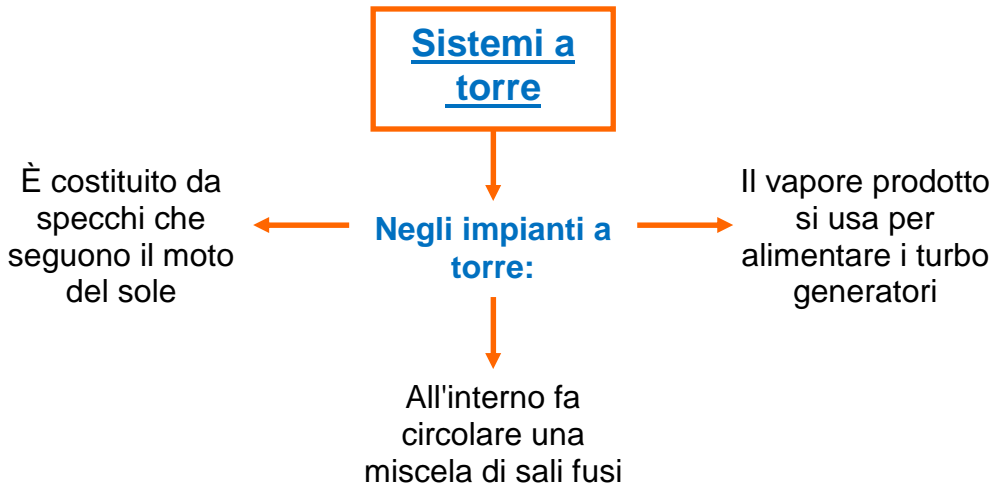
Sistemi a torre

Negli impianti a torre:

È costituito da specchi che seguono il moto del sole

Il vapore prodotto si usa per alimentare i turbo generatori

All'interno fa circolare una miscela di sali fusi